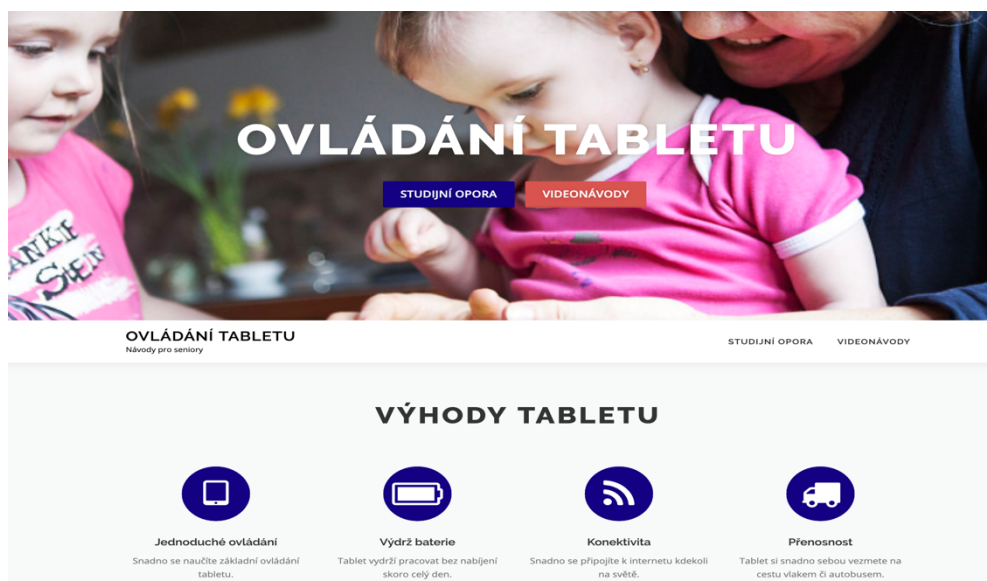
OVLÁDÁNÍ TABLETU

STUDIJNÍ OPORA

VIDEONÁVODY

ANKE
SIEN

OVLÁDÁNÍ TABLETU
Návody pro seniory

STUDIJNÍ OPORA

VIDEONÁVODY

VÝHODY TABLETU

Jednoduché ovládání
Snadno se naučíte základní ovládání tabletu.

Výdrž baterie
Tablet vydrží pracovat bez nabíjení skoro celý den.

Konektivita
Snadno se připojíte k internetu kdekoli na světě.

Přenosnost
Tablet si snadno sebou vezmete na cestu vlakem či autobusem.